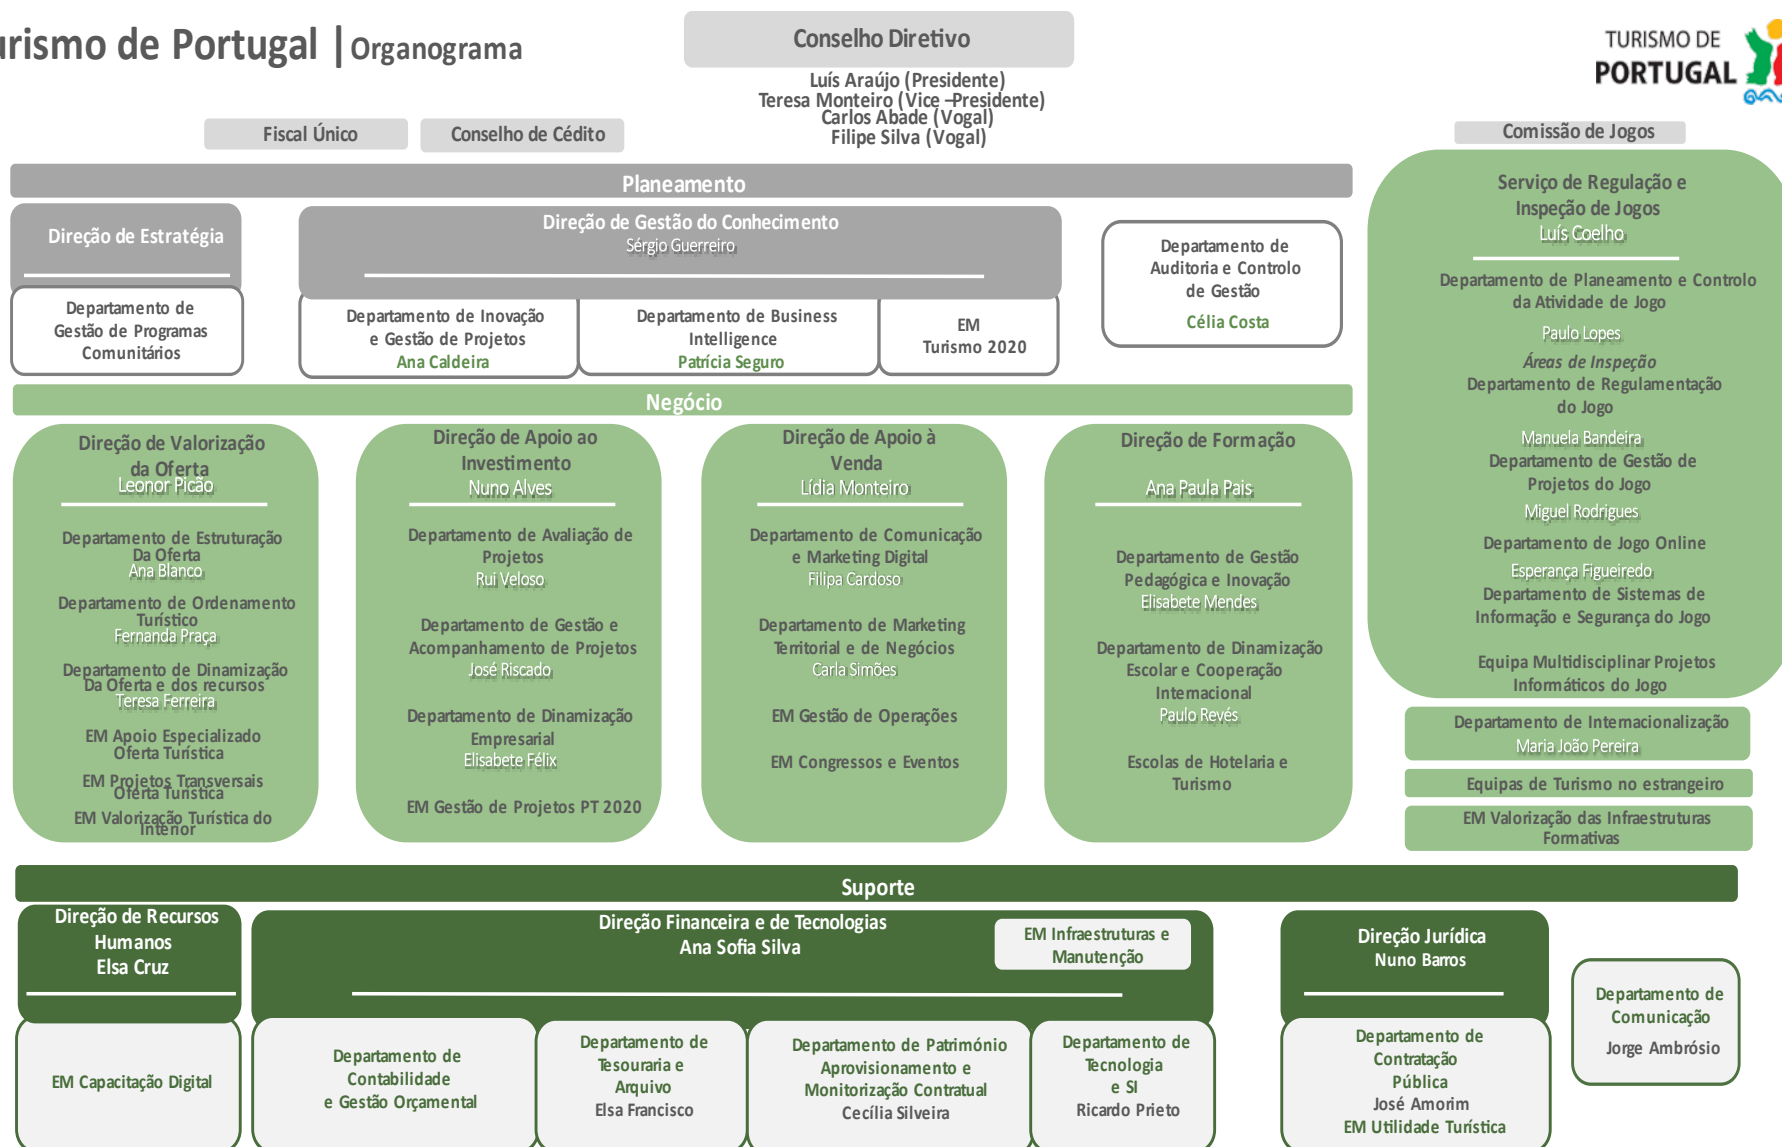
urismo de Portugal | Organograma

Conselho Diretivo

Luís Araújo (Presidente)
Teresa Monteiro (Vice –Presidente)
Carlos Abade (Vogal)
Filipe Silva (Vogal)

TURISMO DE PORTUGAL

Fiscal Único

Conselho de Cédito

Comissão de Jogos

Planeamento

Direção de Estratégia

Departamento de Gestão de Programas Comunitários

Direção de Gestão do Conhecimento
Sérgio Guerreiro

Departamento de Inovação e Gestão de Projetos
Ana Caldeira

Departamento de Business Intelligence
Patrícia Seguro

EM Turismo 2020

Departamento de Auditoria e Controlo de Gestão
Célia Costa

Serviço de Regulação e Inspeção de Jogos
Luís Coelho

Departamento de Planeamento e Controlo da Atividade de Jogo
Paulo Lopes

Áreas de Inspeção
Departamento de Regulamentação do Jogo
Manuela Bandeira

Departamento de Gestão de Projetos do Jogo
Miguel Rodrigues

Departamento de Jogo Online
Esperança Figueiredo

Departamento de Sistemas de Informação e Segurança do Jogo

Equipa Multidisciplinar Projetos Informáticos do Jogo

Negócio

Direção de Valorização da Oferta
Leonor Picão

Departamento de Estruturação Da Oferta
Ana Blanco

Departamento de Ordenamento Turístico
Fernanda Praça

Departamento de Dinamização Da Oferta e dos recursos
Teresa Ferreira

EM Apoio Especializado Oferta Turística

EM Projetos Transversais Oferta Turística

EM Valorização Turística do Interior

Direção de Apoio ao Investimento
Nuno Alves

Departamento de Avaliação de Projetos
Rui Veloso

Departamento de Gestão e Acompanhamento de Projetos
José Riscado

Departamento de Dinamização Empresarial
Elisabete Félix

EM Gestão de Projetos PT 2020

Direção de Apoio à Venda
Lídia Monteiro

Departamento de Comunicação e Marketing Digital
Filipa Cardoso

Departamento de Marketing Territorial e de Negócios
Carla Simões

EM Gestão de Operações

EM Congressos e Eventos

Direção de Formação
Ana Paula Pais

Departamento de Gestão Pedagógica e Inovação
Elisabete Mendes

Departamento de Dinamização Escolar e Cooperação Internacional
Paulo Revés

Escolas de Hotelaria e Turismo

Departamento de Internacionalização
Maria João Pereira

Equipas de Turismo no estrangeiro

EM Valorização das Infraestruturas Formativas

Suporte

Direção de Recursos Humanos
Elsa Cruz

EM Capacitação Digital

Direção Financeira e de Tecnologias
Ana Sofia Silva

EM Infraestruturas e Manutenção

Departamento de Contabilidade e Gestão Orçamental

Departamento de Tesouraria e Arquivo
Elsa Francisco

Departamento de Património Aprovisionamento e Monitorização Contratual
Cecília Silveira

Departamento de Tecnologia e SI
Ricardo Prieto

Direção Jurídica
Nuno Barros

Departamento de Contratação Pública
José Amorim
EM Utilidade Turística

Departamento de Comunicação
Jorge Ambrósio